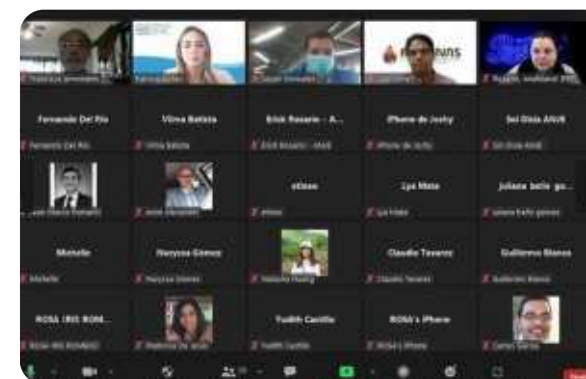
Fernando Del Rio
Vilma Batista
Erick Rosario - A...
iPhone de Joshy
Sol Dixia ANJE
Fernando Del Rio
Vilma Batista
Erick Rosario - ANJE
iPhone de Joshy
Sol Dixia ANJE
etiseo
Lya Mata
juliana belle go...
etiseo
Lya Mata
Marielle
Naryssa Gómez
Claudio Tavarez
Guillermo Blanco
Marielle
Naryssa Gómez
Claudio Tavarez
Guillermo Blanco
ROSA IRIS ROM...
Yudith Castillo
ROSA's iPhone
Yudith Castillo
ROSA's iPhone